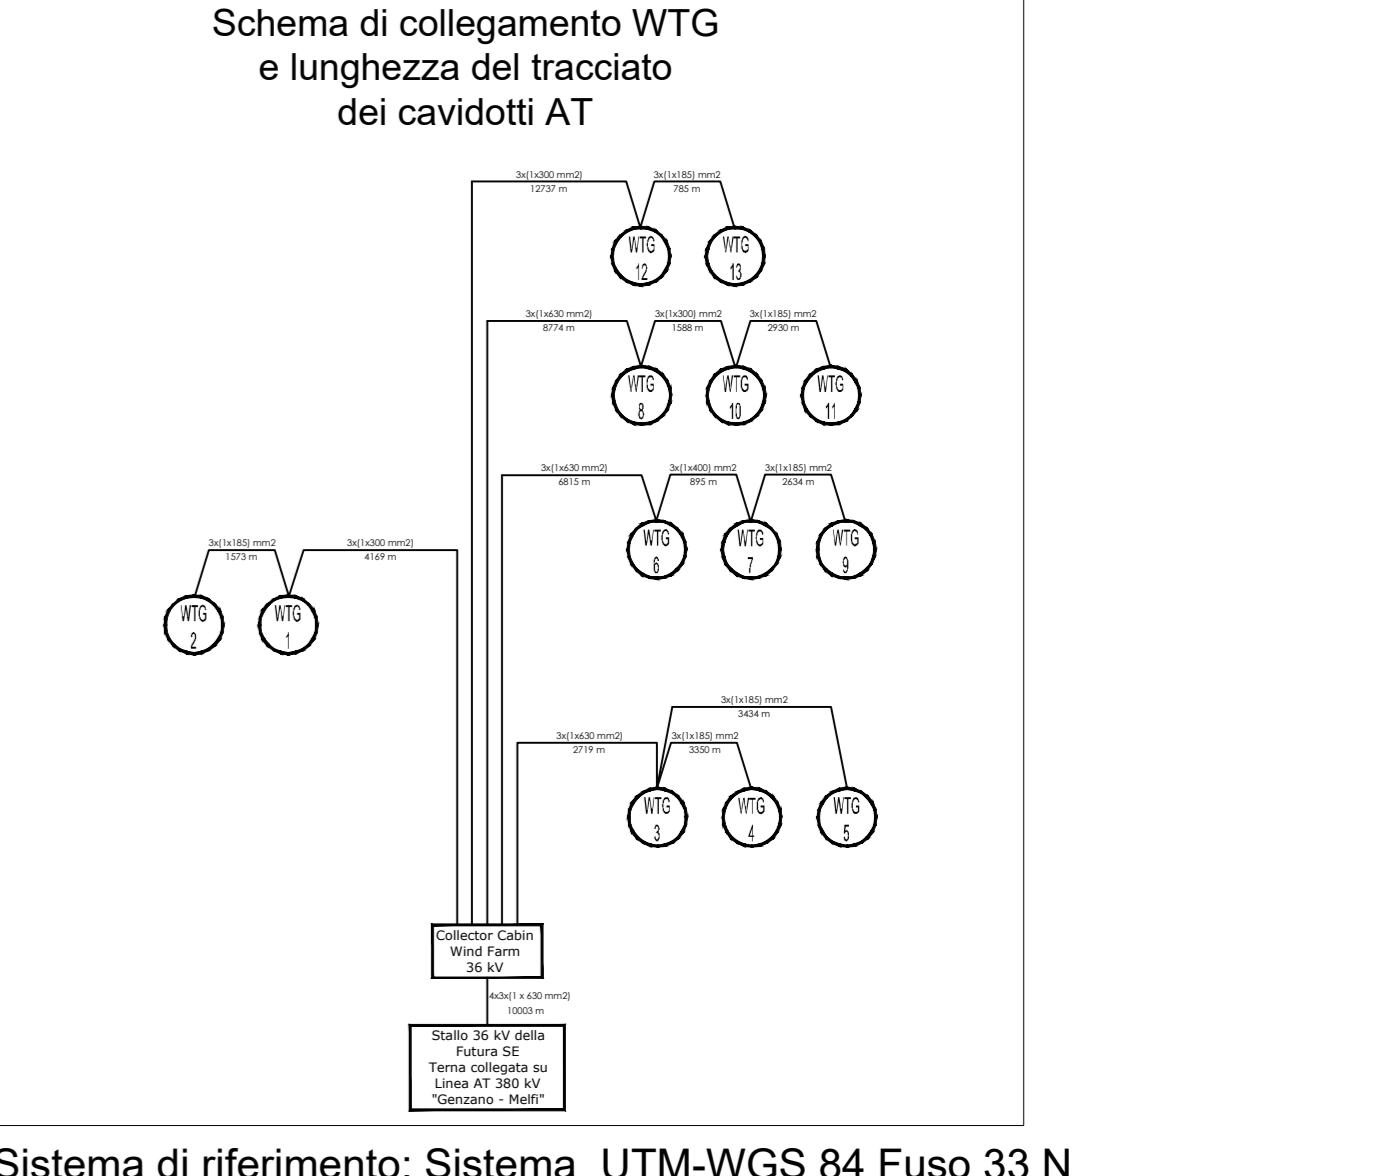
Schema di collegamento WTG
e lunghezza del tracciato
dei cavidotti AT

3x(1x300 mm2)
12737 m

3x(1x185) mm2
785 m

WTG 12

WTG 13

3x(1x630 mm2)
8774 m

3x(1x300) mm2
1588 m

3x(1x185) mm2
2930 m

WTG 8

WTG 10

WTG 11

3x(1x630 mm2)
6815 m

3x(1x400) mm2
895 m

3x(1x185) mm2
2634 m

WTG 6

WTG 7

WTG 9

3x(1x185) mm2
1573 m

3x(1x300 mm2)
4169 m

WTG 2

WTG 1

3x(1x185) mm2
3434 m

3x(1x630 mm2)
2719 m

3x(1x185) mm2
3350 m

WTG 3

WTG 4

WTG 5

Collector Cabin
Wind Farm
36 kV

4x3x(1 x 630 mm2)
10003 m

Stallo 36 kV della
Futura SE
Terna collegata su
Linea AT 380 kV
"Genzano - Melfi"

Sistema di riferimento: Sistema UTM-WGS 84 Fuso 33 N